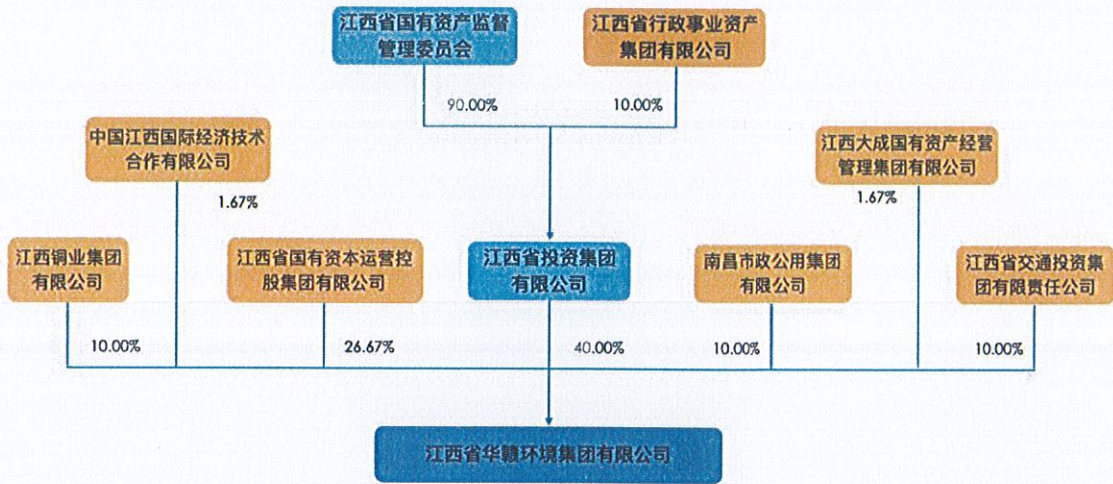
江西省国有资产监督管理委员会

江西省行政事业资产集团有限公司

90.00%

10.00%

中国江西国际经济技术合作有限公司

1.67%

江西大成国有资产经营管理集团有限公司

1.67%

江西铜业集团有限公司

江西省国有资本运营控股集团有限公司

江西省投资集团有限公司

南昌市政公用集团有限公司

江西省交通投资集团有限责任公司

10.00%

26.67%

40.00%

10.00%

10.00%

江西省华赣环境集团有限公司